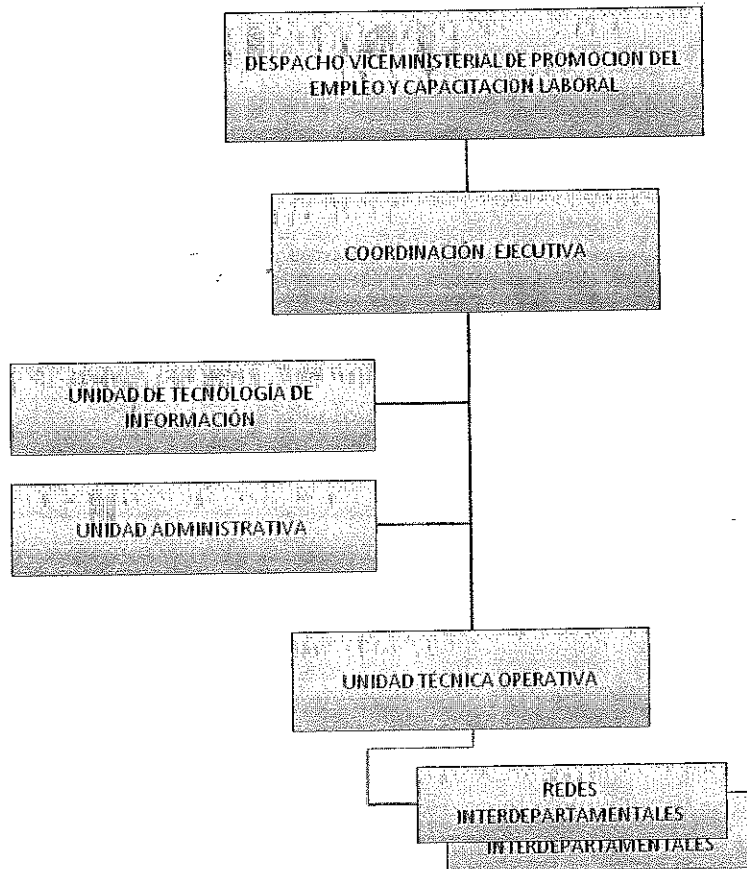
DESPACHO VICEMINISTERIAL DE PROMOCION DEL EMPLEO Y CAPACITACION LABORAL

COORDINACIÓN EJECUTIVA

UNIDAD DE TECNOLOGÍA DE INFORMACIÓN

UNIDAD ADMINISTRATIVA

UNIDAD TECNICA OPERATIVA

REDES INTERDEPARTAMENTALES

INTERDEPARTAMENTALES